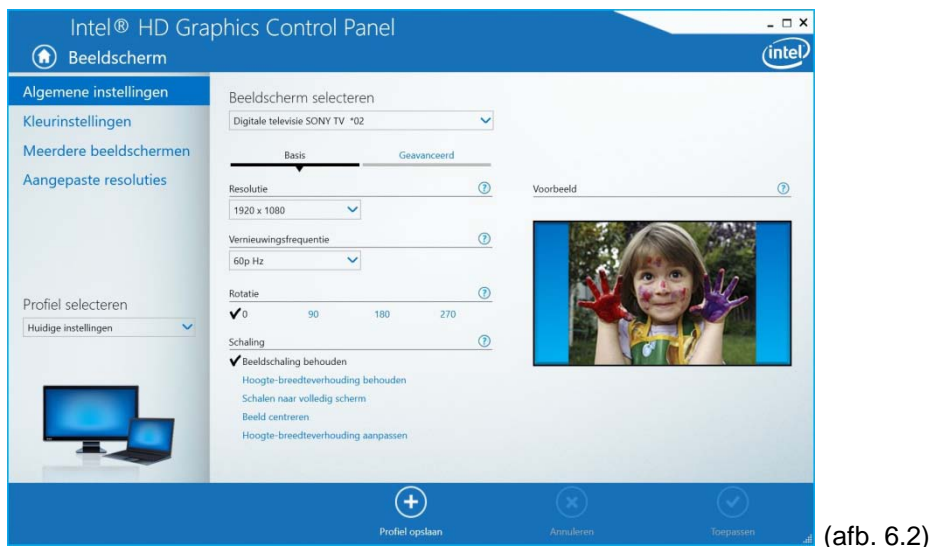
Intel® HD Graphics Control Panel
Beeldscherm
intel

Algemene instellingen
Kleurinstellingen
Meerdere beeldschermen
Aangepaste resoluties

Profiel selecteren
Huidige instellingen

Beeldscherm selecteren
Digitale televisie SONY TV *02

Basis
Geavanceerd

Resolutie
1920 x 1080

Vernieuwingsfrequentie
60p Hz

Rotatie
✔0 90 180 270

Schaling
✔Beeldschaling behouden
Hoogte-breedteverhouding behouden
Schalen naar volledig scherm
Beeld centreren
Hoogte-breedteverhouding aanpassen

Voorbeeld

Profiel opslaan
Annuleren
Toepassen

(afb. 6.2)